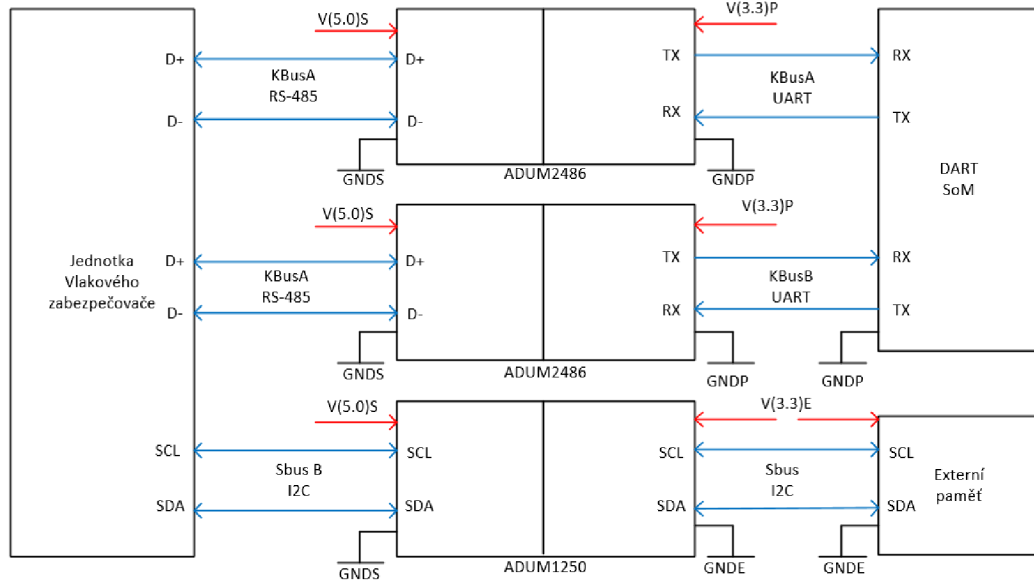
Jednotka Vlakového zabezpečovače

D+
D-
D+
D-
SCL
SDA

V(5.0)S
KBusA
RS-485
D+
D-
GNDS
ADUM2486

V(3.3)P
TX
RX
KBusA
UART
GNDP

RX
TX
DART
SoM

V(5.0)S
KBusA
RS-485
D+
D-
GNDS
ADUM2486

V(3.3)P
TX
RX
KBusB
UART
GNDP

RX
TX
GNDP

V(5.0)S
Sbus B
I2C
SCL
SDA
GNDS
ADUM1250

V(3.3)E
SCL
SDA
Sbus
I2C
GNDE

SCL
SDA
Externí paměť
GNDE